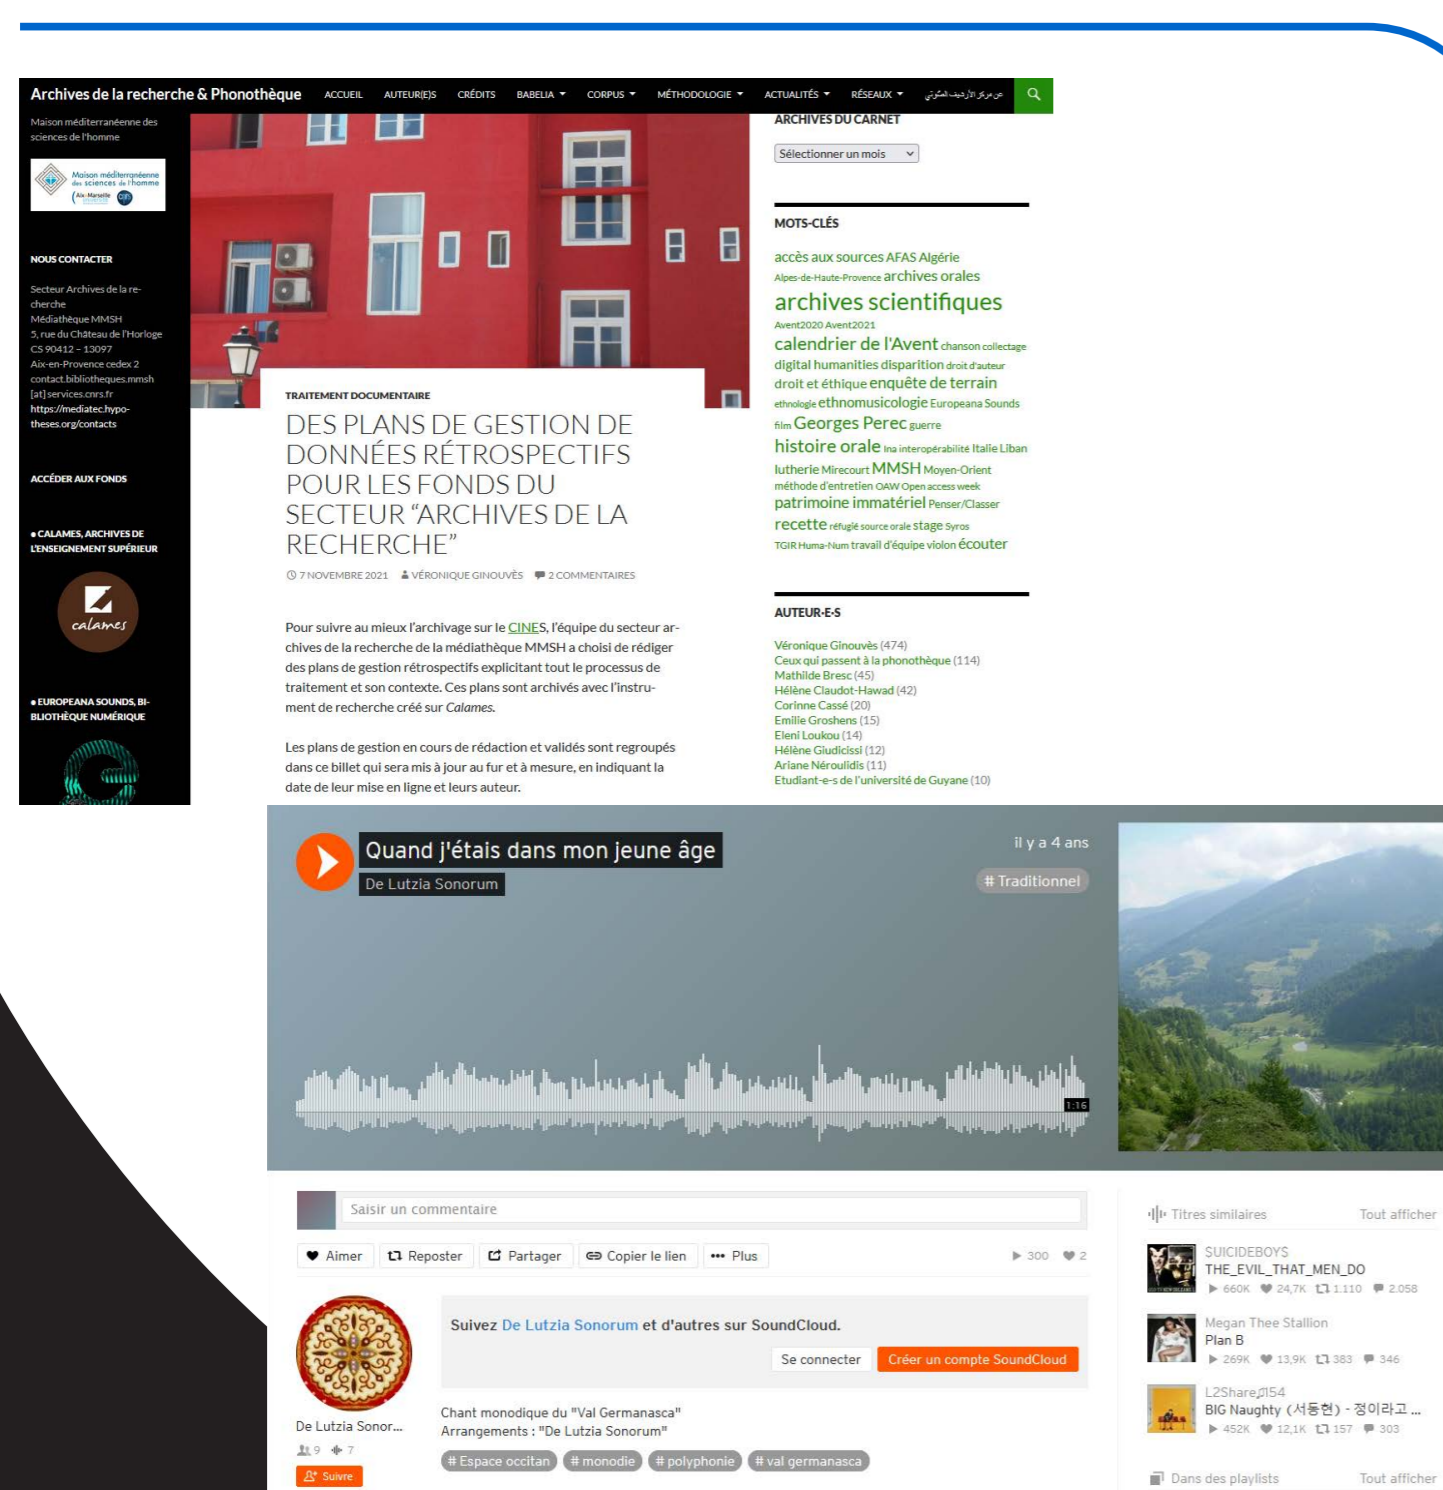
Archives de la recherche & Phonothèque ACCUEIL AUTEUR(E)S CRÉDITS BABELIA CORPUS MÉTHODOLOGIE ACTUALITÉS RÉSEAUX من مركز الأرشيف الصوتي

Maison méditerranéenne des sciences de l'homme

Maison méditerranéenne des sciences de l'homme Aix-Marseille

NOUS CONTACTER

Secteur Archives de la recherche
Médiathèque MMSH
5, rue du Château de l'Horloge
CS 90412 - 13097
Aix-en-Provence cedex 2
contact.bibliotheques.mmsh [at]services.cnrs.fr
https://mediatec.hypo-theses.org/contacts

ACCÉDER AUX FONDS

• CALAMES, ARCHIVES DE L'ENSEIGNEMENT SUPÉRIEUR

calames

• EUROPEANA SOUNDS, BIBLIOTHÈQUE NUMÉRIQUE

TRAITEMENT DOCUMENTAIRE

DES PLANS DE GESTION DE DONNÉES RÉTROSPECTIFS POUR LES FONDS DU SECTEUR "ARCHIVES DE LA RECHERCHE"

7 NOVEMBRE 2021 VÉRONIQUE GINOUVÈS 2 COMMENTAIRES

Pour suivre au mieux l'archivage sur le CINES, l'équipe du secteur archives de la recherche de la médiathèque MMSH a choisi de rédiger des plans de gestion rétrospectifs explicitant tout le processus de traitement et son contexte. Ces plans sont archivés avec l'instrument de recherche créé sur Calames.

Les plans de gestion en cours de rédaction et validés sont regroupés dans ce billet qui sera mis à jour au fur et à mesure, en indiquant la date de leur mise en ligne et leurs auteur.

ARCHIVES DU CARNET

Sélectionner un mois

MOTS-CLÉS

accès aux sources AFAS Algérie Alpes-de-Haute-Provence archives orales archives scientifiques Avent2020 Avent2021 calendrier de l'Avent chanson collectage digital humanities disparition droit d'auteur droit et éthique enquête de terrain ethnologie ethnomusicologie Europeana Sounds film Georges Perec guerre histoire orale Ina interopérabilité Italie Liban lutherie Mirecourt MMSH Moyen-Orient méthode d'entretien OAW Open access week patrimoine immatériel Penser/Classer recette réfugié source orale stage Syros TGIR Huma-Num travail d'équipe violon écouter

AUTEUR-E-S

Véronique Ginouvès (474)
Ceux qui passent à la phonothèque (114)
Mathilde Bresc (45)
Hélène Claudot-Hawad (42)
Corinne Cassé (20)
Emilie Groshens (15)
Eleni Loukou (14)
Hélène Giudicissi (12)
Ariane Néroulidis (11)
Etudiant-e-s de l'université de Guyane (10)

Quand j'étais dans mon jeune âge
De Lutzia Sonorum
il y a 4 ans
# Traditionnel
1:16

Saisir un commentaire

Aimer Reposter Partager Copier le lien Plus 300 2

Suivez De Lutzia Sonorum et d'autres sur SoundCloud.
Se connecter Créer un compte SoundCloud

De Lutzia Sonor...
9 7
Suivre

Chant monodique du "Val Germanasca"
Arrangements : "De Lutzia Sonorum"

# Espace occitan # monodie # polyphonie # val germanasca

Titres similaires Tout afficher

SUICIDEBOYS
THE_EVIL_THAT_MEN_DO
660K 24,7K 1.110 2.058

Megan Thee Stallion
Plan B
269K 13,9K 383 346

L2Share♬154
BIG Naughty (서동현) - 정이라고 ...
452K 12,1K 157 303

Dans des playlists Tout afficher